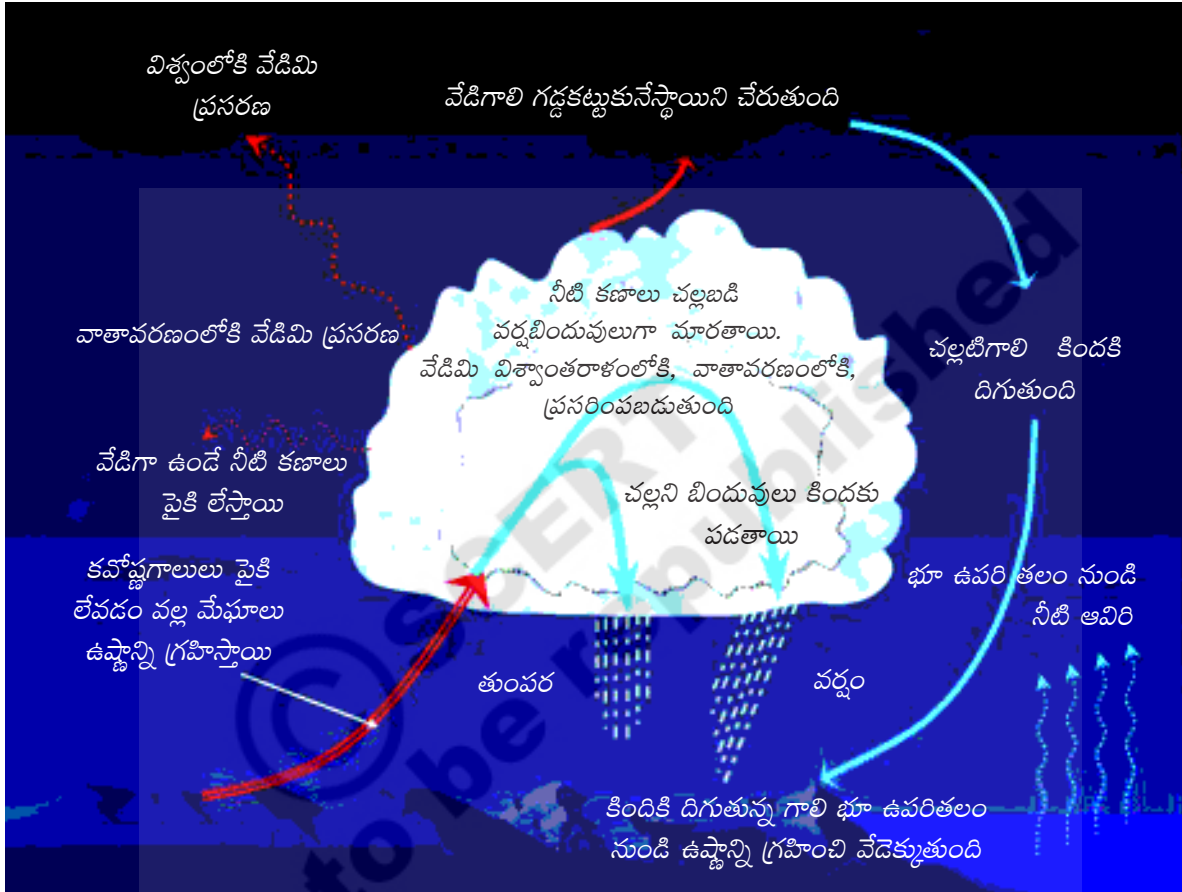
విశ్వంలోకి వేడిమి ప్రసరణ

వేడిగాలి గడ్డకట్టుకునేస్థాయిని చేరుతుంది

నీటి కణాలు చల్లబడి వర్షబిందువులుగా మారతాయి. వేడిమి విశ్వాంతరాళంలోకి, వాతావరణంలోకి, ప్రసరింపబడుతుంది

వాతావరణంలోకి వేడిమి ప్రసరణ

చల్లటిగాలి కిందకి దిగుతుంది

వేడిగా ఉండే నీటి కణాలు పైకి లేస్తాయి

చల్లని బిందువులు కిందకు పడతాయి

కవోష్ణగాలులు పైకి లేవడం వల్ల మేఘాలు ఉష్ణాన్ని గ్రహిస్తాయి

భూ ఉపరితలం నుండి నీటి ఆవిరి

తుంపర

వర్షం

కిందికి దిగుతున్న గాలి భూ ఉపరితలం నుండి ఉష్ణాన్ని గ్రహించి వేడెక్కుతుంది

© SCERT
to be republished